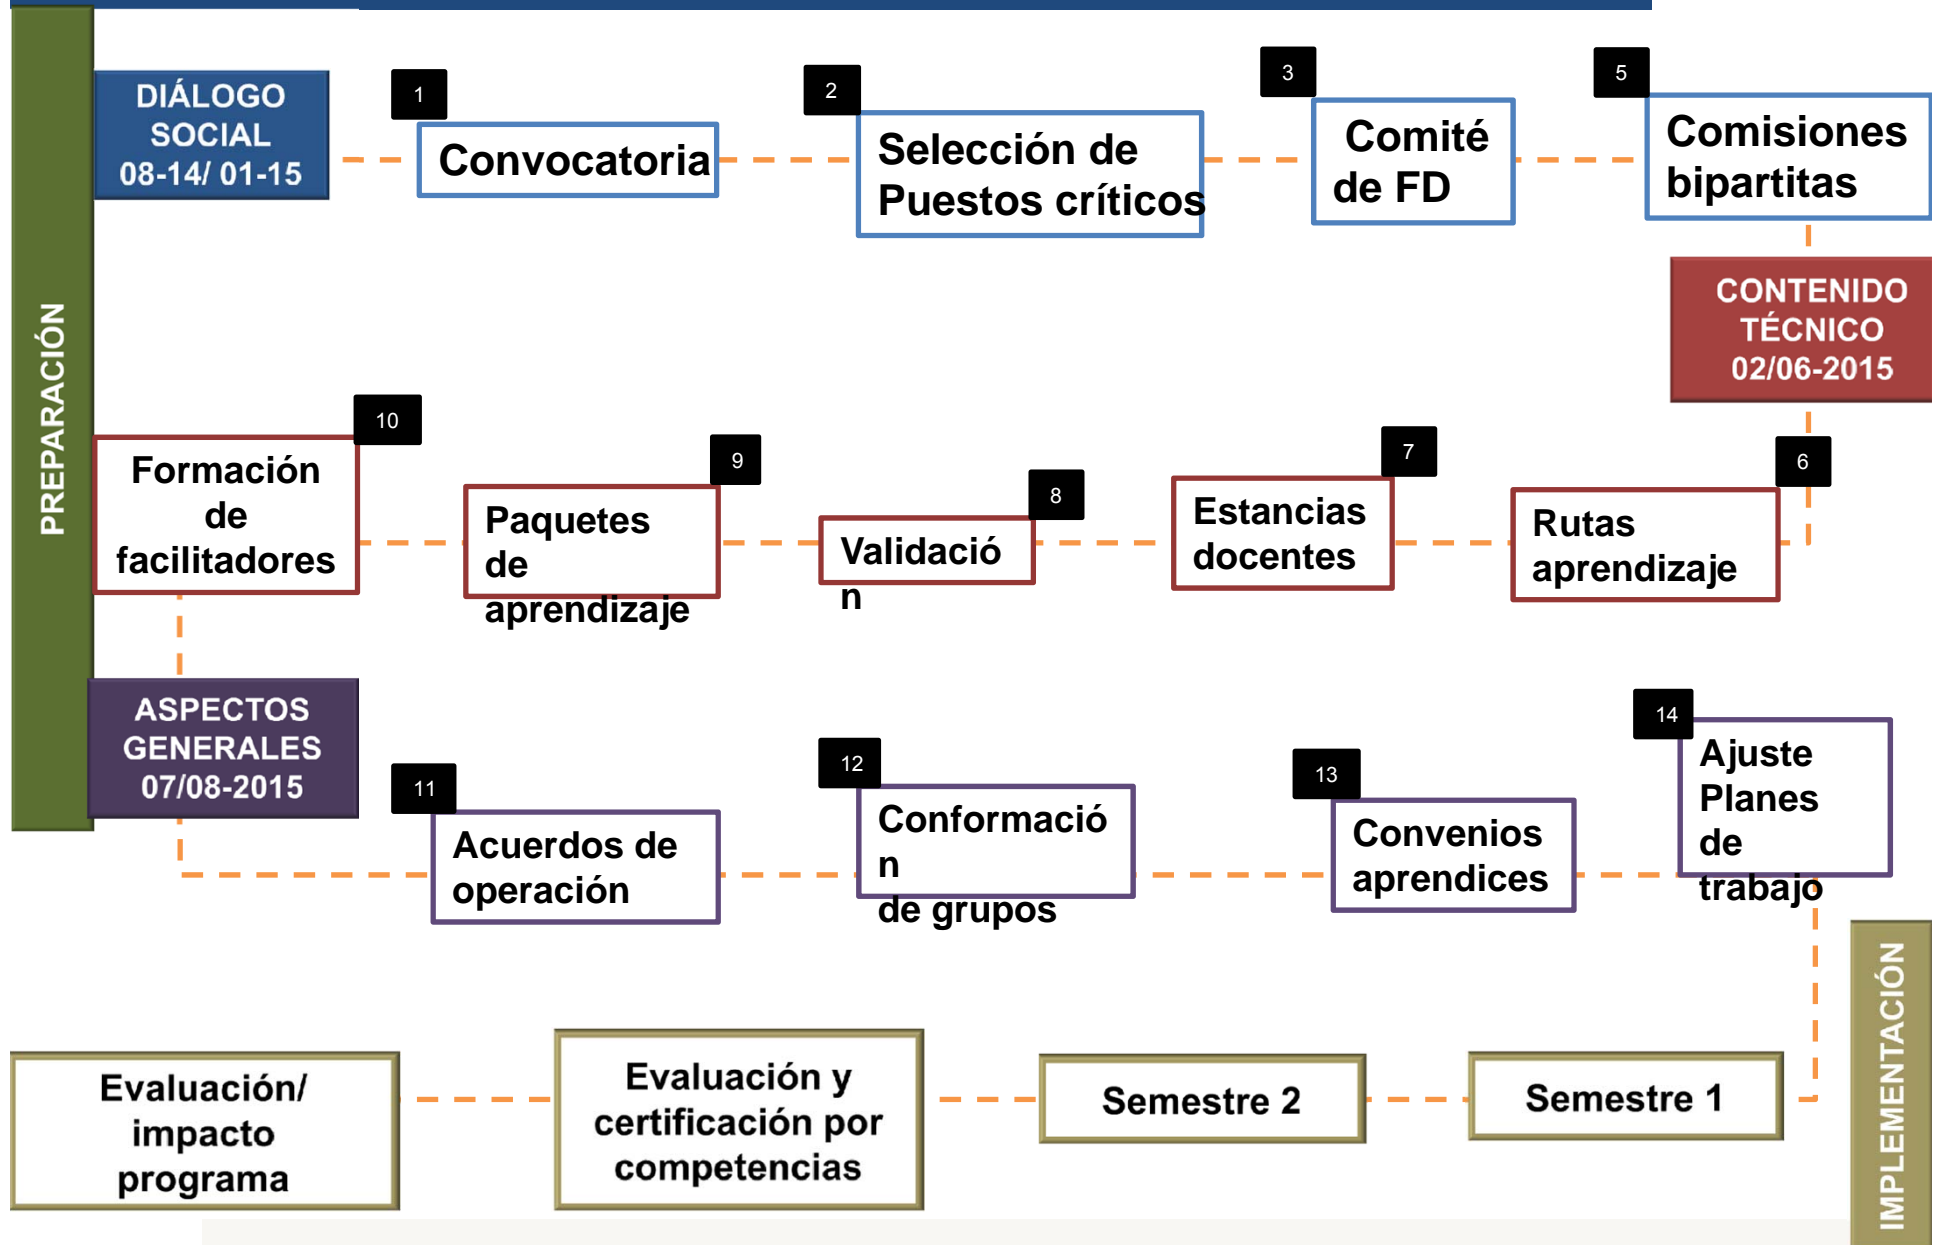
PREPARACIÓN

DIÁLOGO SOCIAL 08-14/ 01-15

1 Convocatoria

2 Selección de Puestos críticos

3 Comité de FD

5 Comisiones bipartitas

CONTENIDO TÉCNICO 02/06-2015

6 Rutas aprendizaje

7 Estancias docentes

8 Validación

9 Paquetes de aprendizaje

10 Formación de facilitadores

ASPECTOS GENERALES 07/08-2015

11 Acuerdos de operación

12 Conformación de grupos

13 Convenios aprendices

14 Ajuste Planes de trabajo

IMPLEMENTACIÓN

Semestre 1

Semestre 2

Evaluación y certificación por competencias

Evaluación/ impacto programa